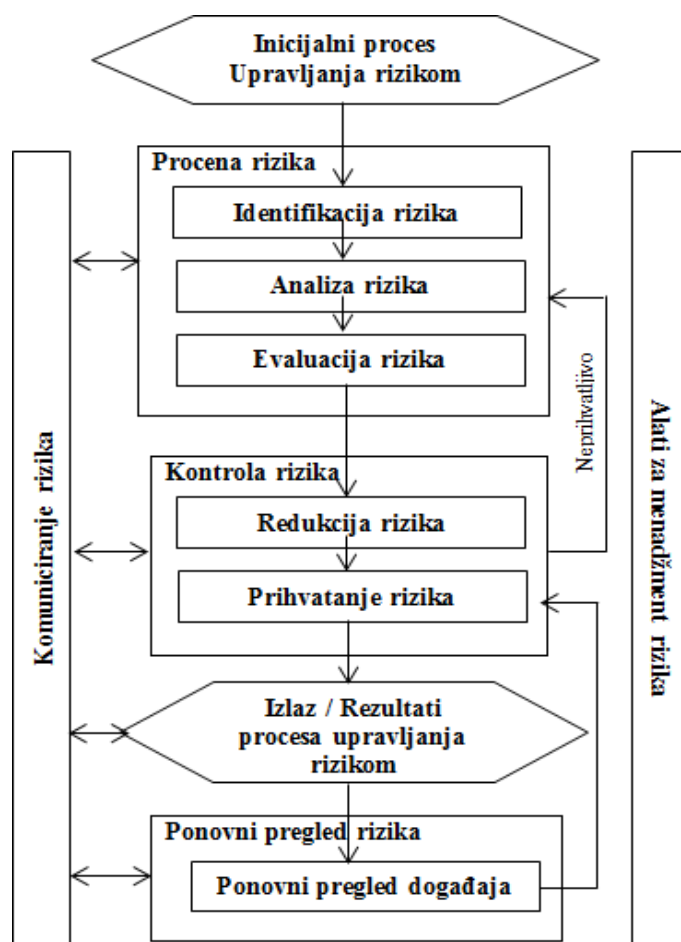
Inicijalni proces Upravljanja rizikom

Procena rizika

Identifikacija rizika

Analiza rizika

Evaluacija rizika

Kontrola rizika

Redukcija rizika

Prihvatanje rizika

Neprihvatljivo

Izlaz / Rezultati procesa upravljanja rizikom

Ponovni pregled rizika

Ponovni pregled događaja

Komuniciranje rizika

Alati za menadžment rizika